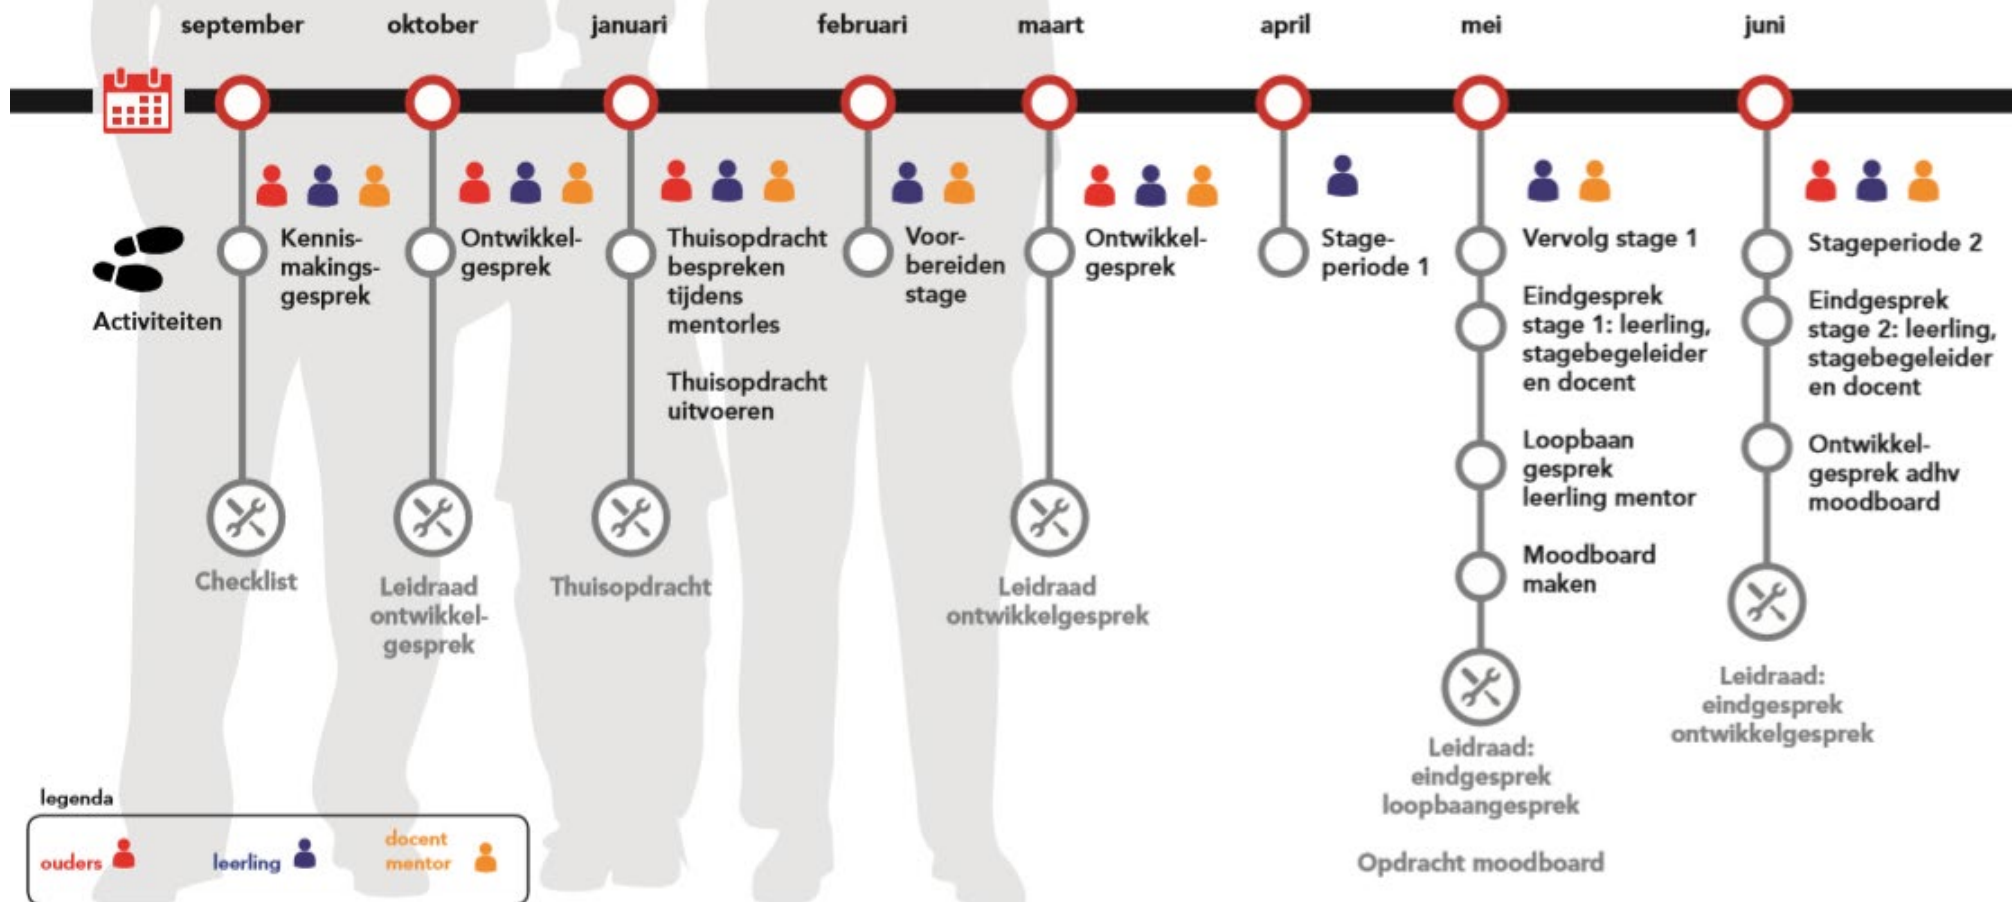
september oktober januari februari maart april mei juni

Activiteiten

Kennismakingsgesprek

Checklist

Ontwikkelgesprek

Leidraad ontwikkelgesprek

Thuisopdracht bespreken tijdens mentorles

Thuisopdracht uitvoeren

Thuisopdracht

Voorbereiden stage

Ontwikkelgesprek

Leidraad ontwikkelgesprek

Stageperiode 1

Vervolg stage 1

Eindgesprek stage 1: leerling, stagebegeleider en docent

Loopbaan gesprek leerling mentor

Moodboard maken

Leidraad: eindgesprek loopbaangesprek

Opdracht moodboard

Stageperiode 2

Eindgesprek stage 2: leerling, stagebegeleider en docent

Ontwikkelgesprek adhv moodboard

Leidraad: eindgesprek ontwikkelgesprek

legenda

ouders leerling docent mentor